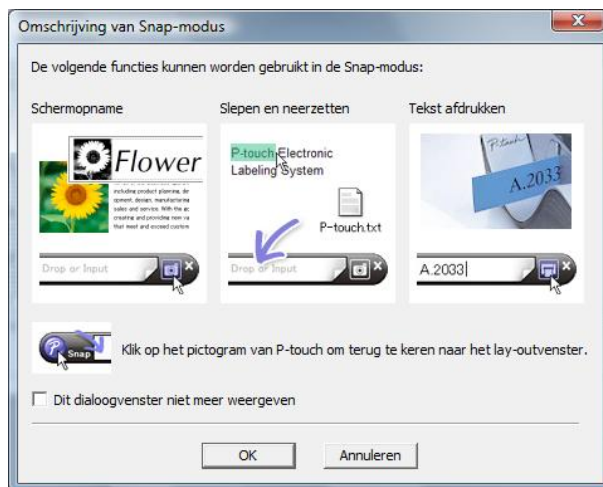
Omschrijving van Snap-modus

De volgende functies kunnen worden gebruikt in de Snap-modus:

Schermopname

Flower

including product planning, de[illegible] opment, design, manufacturing sales and service. With the ai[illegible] creating and providing new va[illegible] that meet and exceed custom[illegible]

Drop or Input

Slepen en neerzetten

P-touch Electronic Labeling System

P-touch.txt

Drop or Input

Tekst afdrukken

P-touch

A.2033

A.2033

Snap

Klik op het pictogram van P-touch om terug te keren naar het lay-outvenster.

Dit dialoogvenster niet meer weergeven

OK

Annuleren